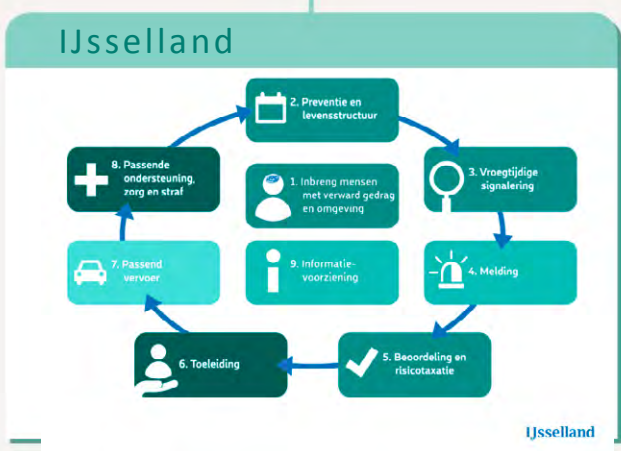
IJsselland

2. Preventie en levensstructuur

3. Vroegtijdige signalering

4. Melding

5. Beoordeling en risicotaxatie

6. Toeleiding

7. Passend vervoer

8. Passende ondersteuning, zorg en straf

1. Inbreng mensen met verward gedrag en omgeving

9. Informatievoorziening

IJsselland